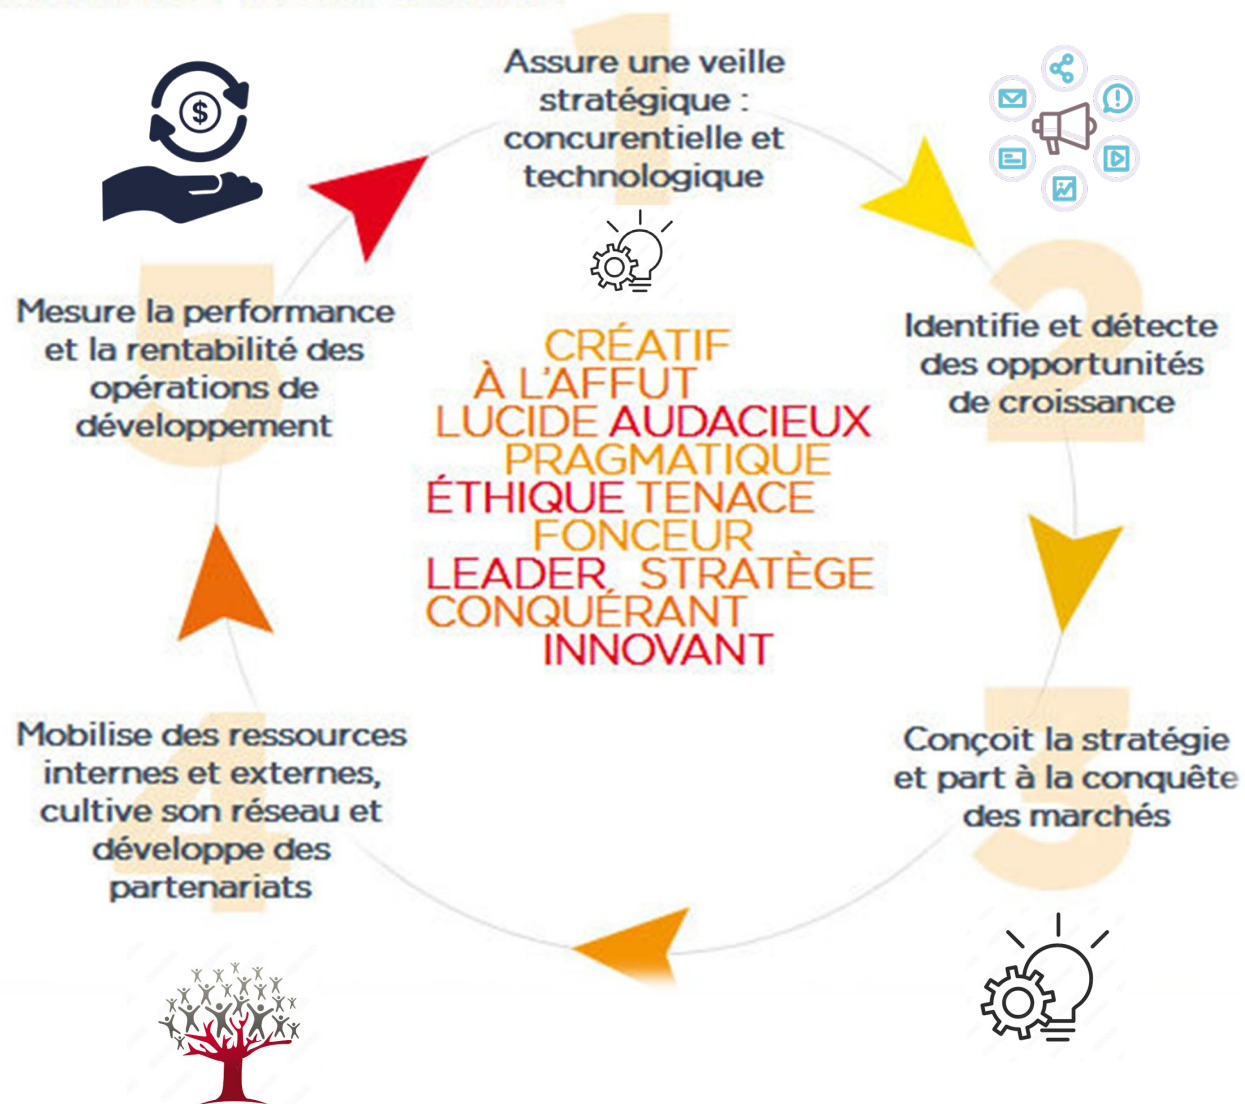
Assure une veille stratégique : concurentielle et technologique

Identifie et détecte des opportunités de croissance

Conçoit la stratégie et part à la conquête des marchés

Mobilise des ressources internes et externes, cultive son réseau et développe des partenariats

Mesure la performance et la rentabilité des opérations de développement

CRÉATIF
À L'AFFUT
LUCIDE AUDACIEUX
PRAGMATIQUE
ÉTHIQUE TENACE
FONCEUR
LEADER STRATÈGE
CONQUÉRANT
INNOVANT